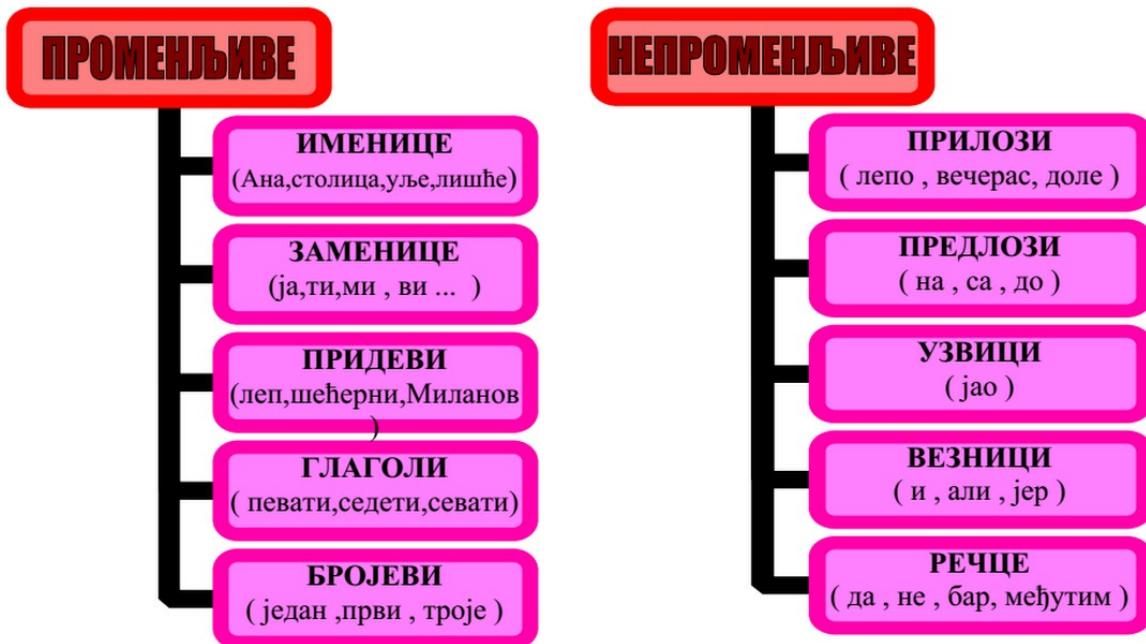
ПРОМЕНЉИВЕ

ИМЕНИЦЕ
(Ана,столица,уље,лишће)

ЗАМЕНИЦЕ
(ја,ти,ми , ви ... )

ПРИДЕВИ
(леп,шећерни,Миланов)

ГЛАГОЛИ
( певати,седети,севати)

БРОЈЕВИ
( један ,први , троје )

НЕПРОМЕНЉИВЕ

ПРИЛОЗИ
( лепо , вечерас, доле )

ПРЕДЛОЗИ
( на , са , до )

УЗВИЦИ
( јао )

ВЕЗНИЦИ
( и , али , јер )

РЕЧЦЕ
( да , не , бар, међутим )